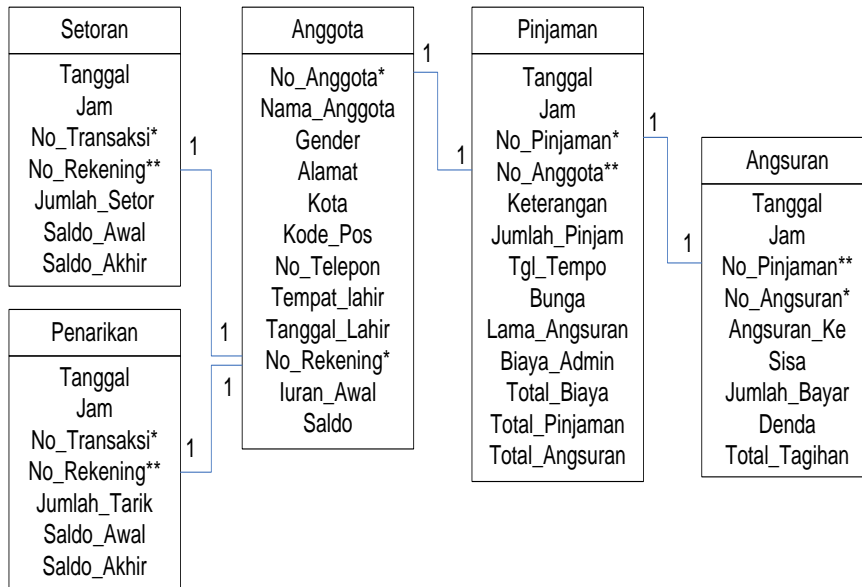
Setoran

Tanggal
Jam
No_Transaksi*
No_Rekening**
Jumlah_Setor
Saldo_Awal
Saldo_Akhir

Penarikan

Tanggal
Jam
No_Transaksi*
No_Rekening**
Jumlah_Tarik
Saldo_Awal
Saldo_Akhir

Anggota

No_Anggota*
Nama_Anggota
Gender
Alamat
Kota
Kode_Pos
No_Telepon
Tempat_lahir
Tanggal_Lahir
No_Rekening*
Iuran_Awal
Saldo

Pinjaman

Tanggal
Jam
No_Pinjaman*
No_Anggota**
Keterangan
Jumlah_Pinjam
Tgl_Tempo
Bunga
Lama_Angsuran
Biaya_Admin
Total_Biaya
Total_Pinjaman
Total_Angsuran

Angsuran

Tanggal
Jam
No_Pinjaman**
No_Angsuran*
Angsuran_Ke
Sisa
Jumlah_Bayar
Denda
Total_Tagihan

1
1
1
1
1
1
1
1